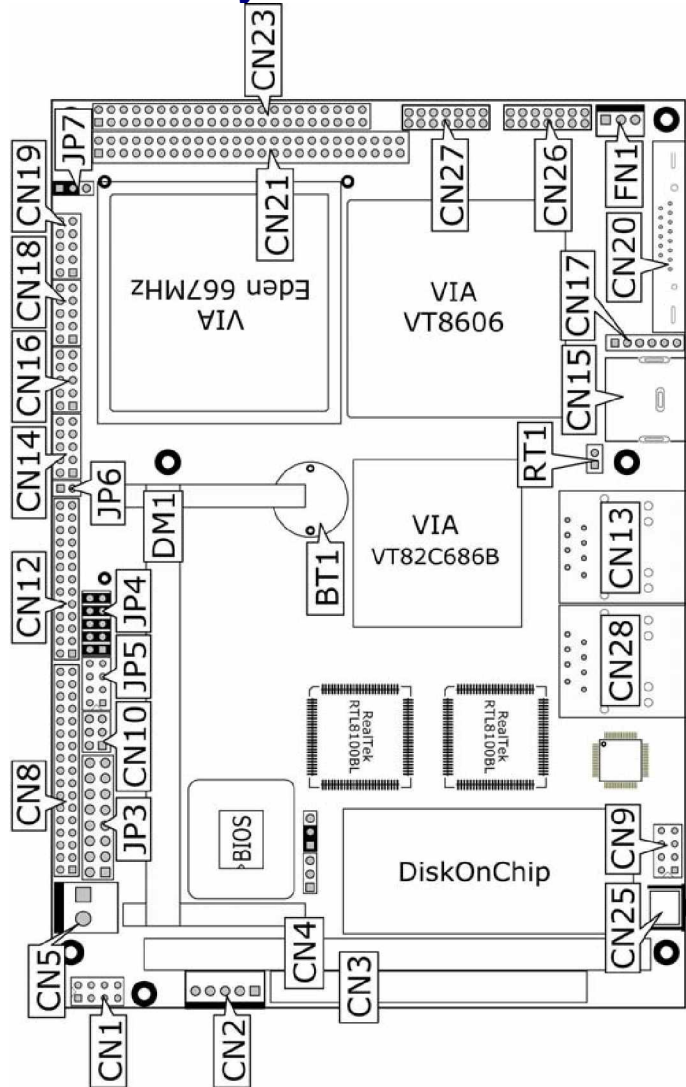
CN23
JP7
CN21
CN27
CN26
FN1
CN19
VIA
Eden 667MHz
VIA
VT8606
CN20
CN18
CN17
CN16
CN15
CN14
RT1
JP6
DM1
VIA
VT82C686B
CN13
CN12
JP4
BT1
CN28
JP5
RealTek
RTL8100BL
RealTek
RTL8100BL
CN10
CN8
JP3
BIOS
DiskOnChip
CN9
CN25
CN5
CN4
CN3
CN1
CN2